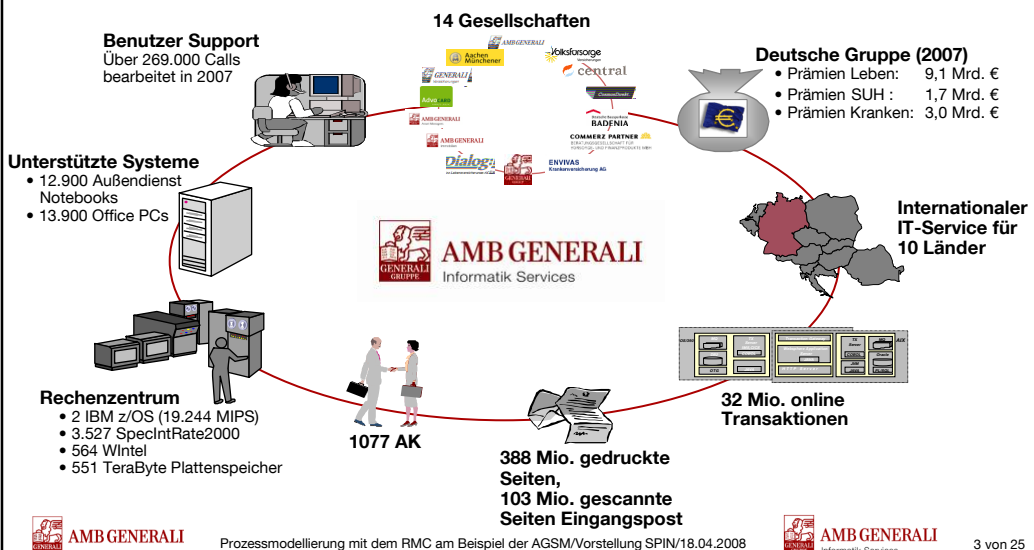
14 Gesellschaften

AMB GENERALI
Volksfürsorge
Aachen Münchener
central
GENERALI
Advocard
AMB GENERALI
AMB GENERALI
BADENIA
COMMERZ PARTNER
Dialog
ENVIVAS Krankenversicherung AG

Benutzer Support
Über 269.000 Calls bearbeitet in 2007

Deutsche Gruppe (2007)
• Prämien Leben: 9,1 Mrd. €
• Prämien SUH : 1,7 Mrd. €
• Prämien Kranken: 3,0 Mrd. €

Unterstützte Systeme
• 12.900 Außendienst Notebooks
• 13.900 Office PCs

AMB GENERALI
Informatik Services
GENERALI GRUPPE

Internationaler IT-Service für 10 Länder

Rechenzentrum
• 2 IBM z/OS (19.244 MIPS)
• 3.527 SpecIntRate2000
• 564 WIntel
• 551 TeraByte Plattenspeicher

1077 AK

32 Mio. online Transaktionen

388 Mio. gedruckte Seiten,
103 Mio. gescannte Seiten Eingangspost

AMB GENERALI

Prozessmodellierung mit dem RMC am Beispiel der AGSM/Vorstellung SPIN/18.04.2008

AMB GENERALI
Informatik Services

3 von 25